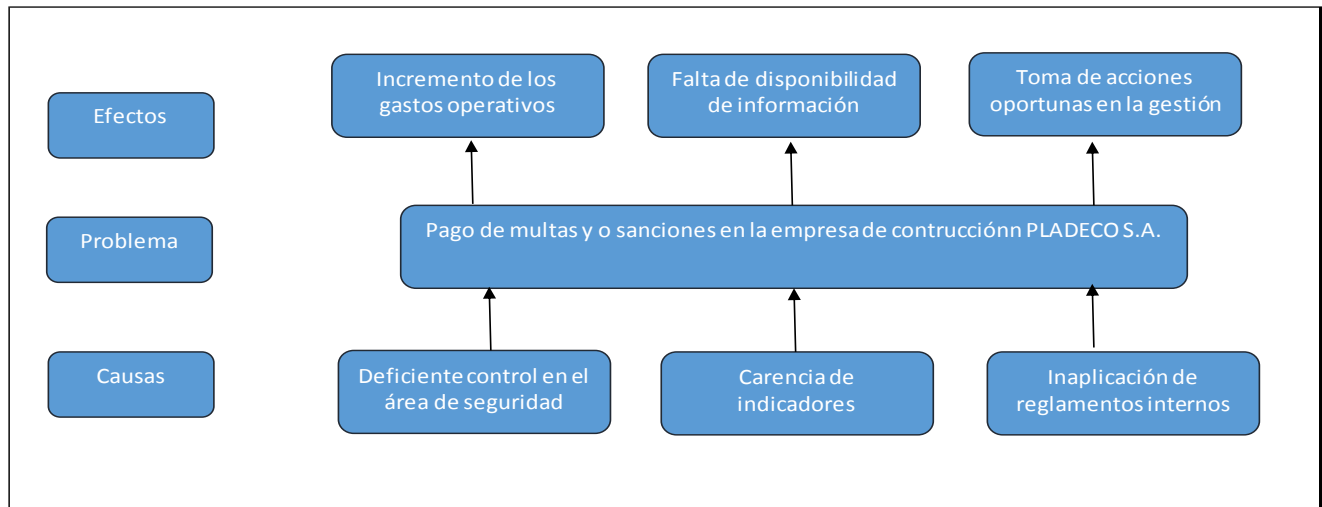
Efectos

Incremento de los gastos operativos

Falta de disponibilidad de información

Toma de acciones oportunas en la gestión

Problema

Pago de multas y o sanciones en la empresa de contrucciónn PLADECO S.A.

Causas

Deficiente control en el área de seguridad

Carencia de indicadores

Inaplicación de reglamentos internos